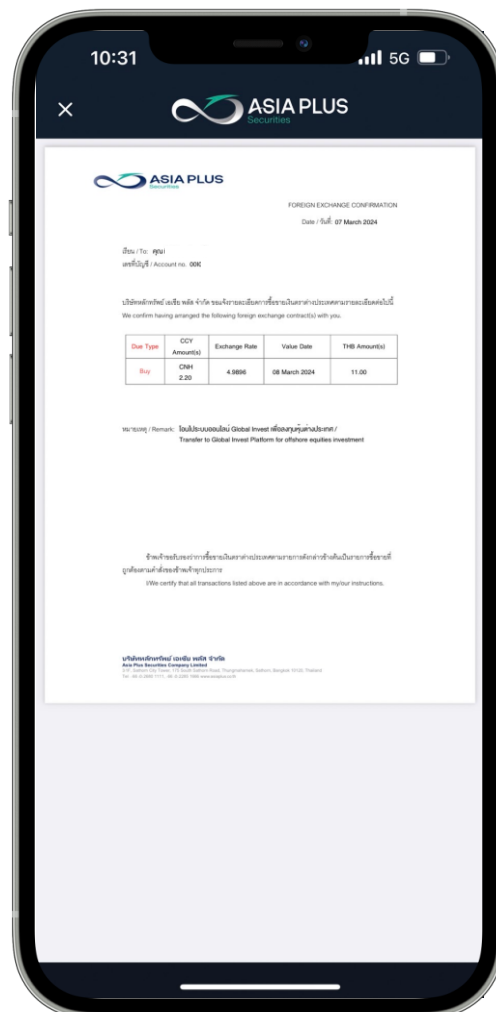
10:31

5G

ASIA PLUS Securities

ASIA PLUS Securities

FOREIGN EXCHANGE CONFIRMATION

Date / วันที่: 07 March 2024

เรียน / To: คุณ

เลขที่บัญชี / Account no. 00

บริษัทหลักทรัพย์ เอเซีย พลัส จำกัด ขอแจ้งรายละเอียดการซื้อขายเงินตราต่างประเทศตามรายละเอียดต่อไปนี้

We confirm having arranged the following foreign exchange contract(s) with you.

| Deal Type | CCY Amount(s) | Exchange Rate | Value Date | THB Amount(s) |
|---|---|---|---|---|
| Buy | CNH 2.20 | 4.9896 | 08 March 2024 | 11.00 |

หมายเหตุ / Remark: โอนไประบบออนไลน์ Global Invest เพื่อลงทุนหุ้นต่างประเทศ / Transfer to Global Invest Platform for offshore equities investment

ข้าพเจ้าขอรับรองว่าการซื้อขายเงินตราต่างประเทศตามรายการดังกล่าวข้างต้นเป็นรายการซื้อขายที่ถูกต้องตามคำสั่งของข้าพเจ้าทุกประการ

I/We certify that all transactions listed above are in accordance with my/our instructions.

บริษัทหลักทรัพย์ เอเซีย พลัส จำกัด
Asia Plus Securities Company Limited
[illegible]
Tel. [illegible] www.asiaplus.co.th